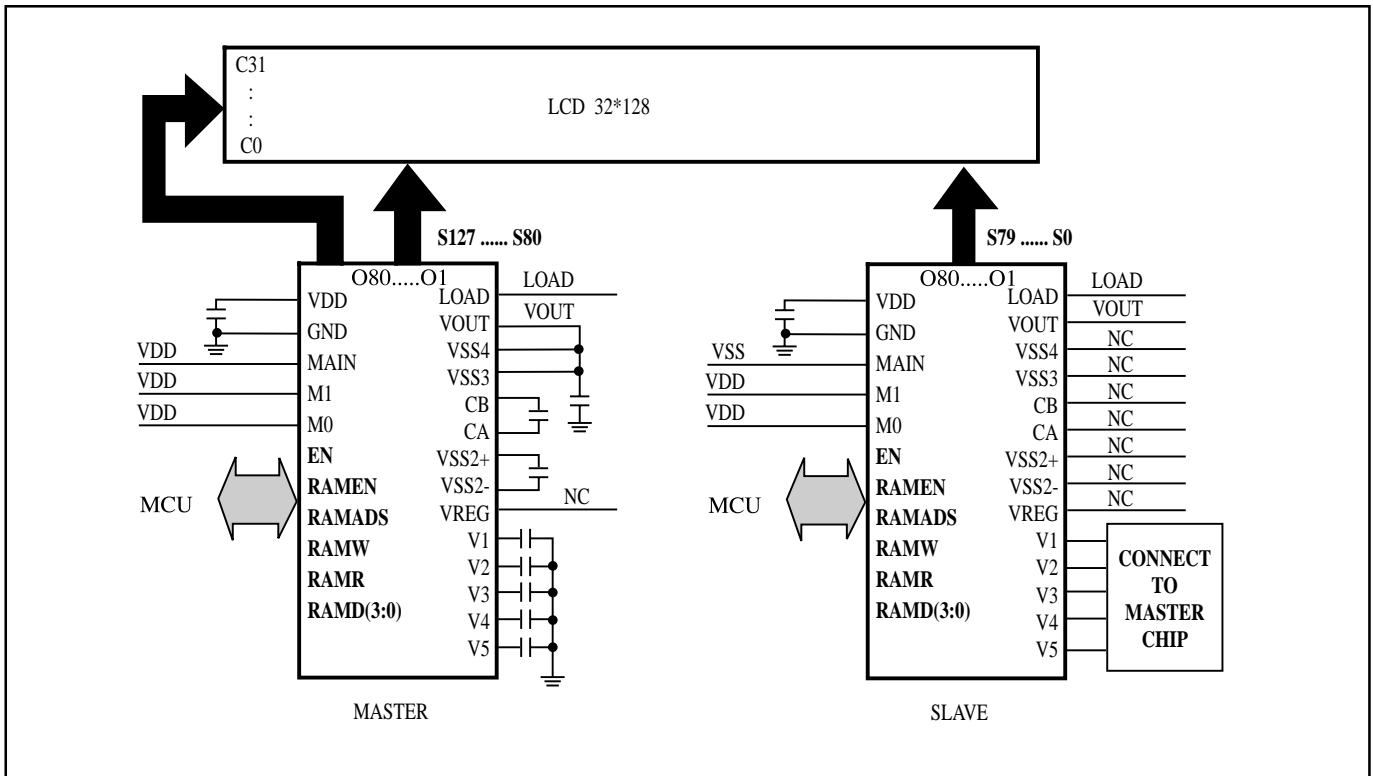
C31
:
:
C0

LCD 32*128

S127 ...... S80

S79 ...... S0

O80.....O1

VDD
GND
VDD
MAIN
VDD
M1
VDD
M0
EN
MCU
RAMEN
RAMADS
RAMW
RAMR
RAMD(3:0)

LOAD
VOUT
VSS4
VSS3
CB
CA
VSS2+
VSS2-
VREG
V1
V2
V3
V4
V5

LOAD
VOUT
NC

MASTER

O80.....O1

VDD
GND
VSS
MAIN
VDD
M1
VDD
M0
EN
MCU
RAMEN
RAMADS
RAMW
RAMR
RAMD(3:0)

LOAD
VOUT
VSS4
VSS3
CB
CA
VSS2+
VSS2-
VREG
V1
V2
V3
V4
V5

LOAD
VOUT
NC
NC
NC
NC
NC
NC
NC

CONNECT TO MASTER CHIP

SLAVE